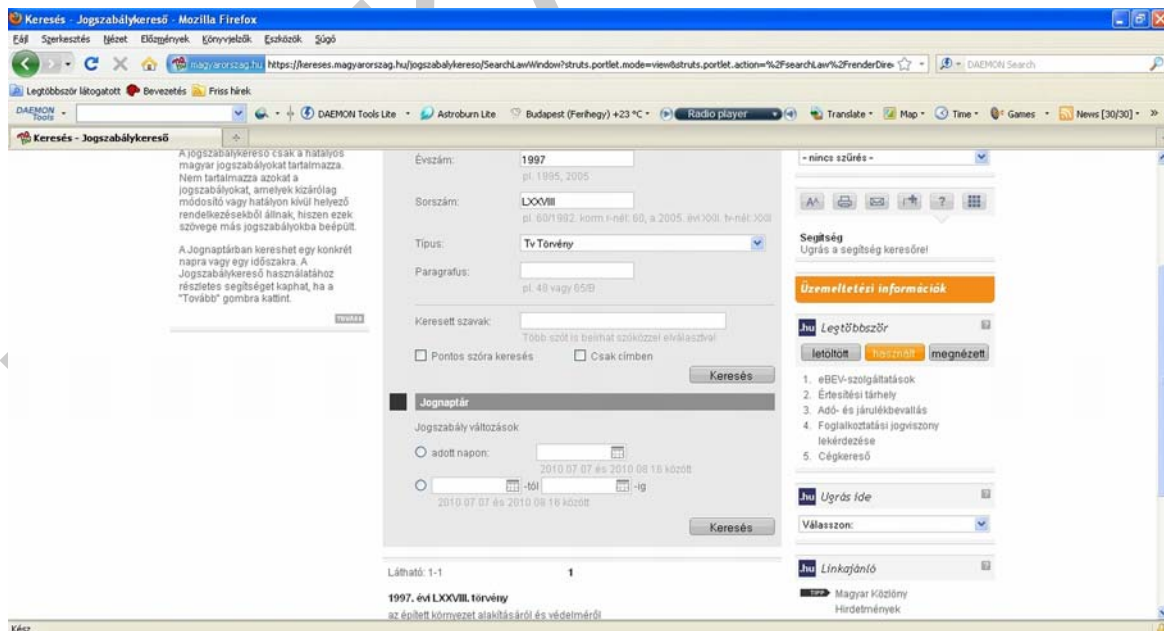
Keresés - Jogszabálykereső - Mozilla Firefox

Fájl Szerkesztés Nézet Előzmények Könyvjelzők Eszközök Súgó

magyarorszag.hu https://kereses.magyarorszag.hu/jogszabalykereso/SearchLawWindow?struts.portlet.mode=view&struts.portlet.action=%2FsearchLaw%2FrenderDire

DAEMON Search

Legtöbbször látogatott Bevezetés Friss hírek

DAEMON Tools

DAEMON Tools Lite Astroburn Lite Budapest (Ferihegy) +23 °C Radio player Translate Map Time Games News [30/30]

Keresés - Jogszabálykereső

A jogszabálykereső csak a hatályos magyar jogszabályokat tartalmazza. Nem tartalmazza azokat a jogszabályokat, amelyek kizárólag módosító vagy hatályon kívül helyező rendelkezésekből állnak, hiszen ezek szövege más jogszabályokba beépült.

A Jognaptárban kereshet egy konkrét napra vagy egy időszakra. A Jogszabálykereső használatához részletes segítséget kaphat, ha a "Tovább" gombra kattint.

Tovább

Évszám: 1997
pl. 1995, 2005

Sorszám: LXXVIII
pl. 60/1992. korm.r-nél: 60, a 2005. évi XXII. tv-nél: XXII

Típus: Tv Törvény

Paragrafus:
pl. 48 vagy 65/B

Keresett szavak:
Több szót is beírhat szóközzel elválasztva!

Pontos szóra keresés Csak címben

Keresés

Jognaptár

Jogszabály változások

adott napon:
2010.07.07 és 2010.08.18 között

-tól -ig
2010.07.07 és 2010.08.18 között

Keresés

Látható: 1-1 1

1997. évi LXXVIII. törvény
az épített környezet alakításáról és védelméről

- nincs szűrés -

Segítség
Ugrás a segítség keresőre!

Üzemeltetési információk

.hu Legtöbbször

letöltött használt megnézett

1. eBEV-szolgáltatások
2. Értesítési tárhely
3. Adó- és járulékbevallás
4. Foglalkoztatási jogviszony lekérdezése
5. Cégkereső

.hu Ugrás ide

Válasszon:

.hu Linkajánló

Magyar Közlöny
Hirdetmények

Kész